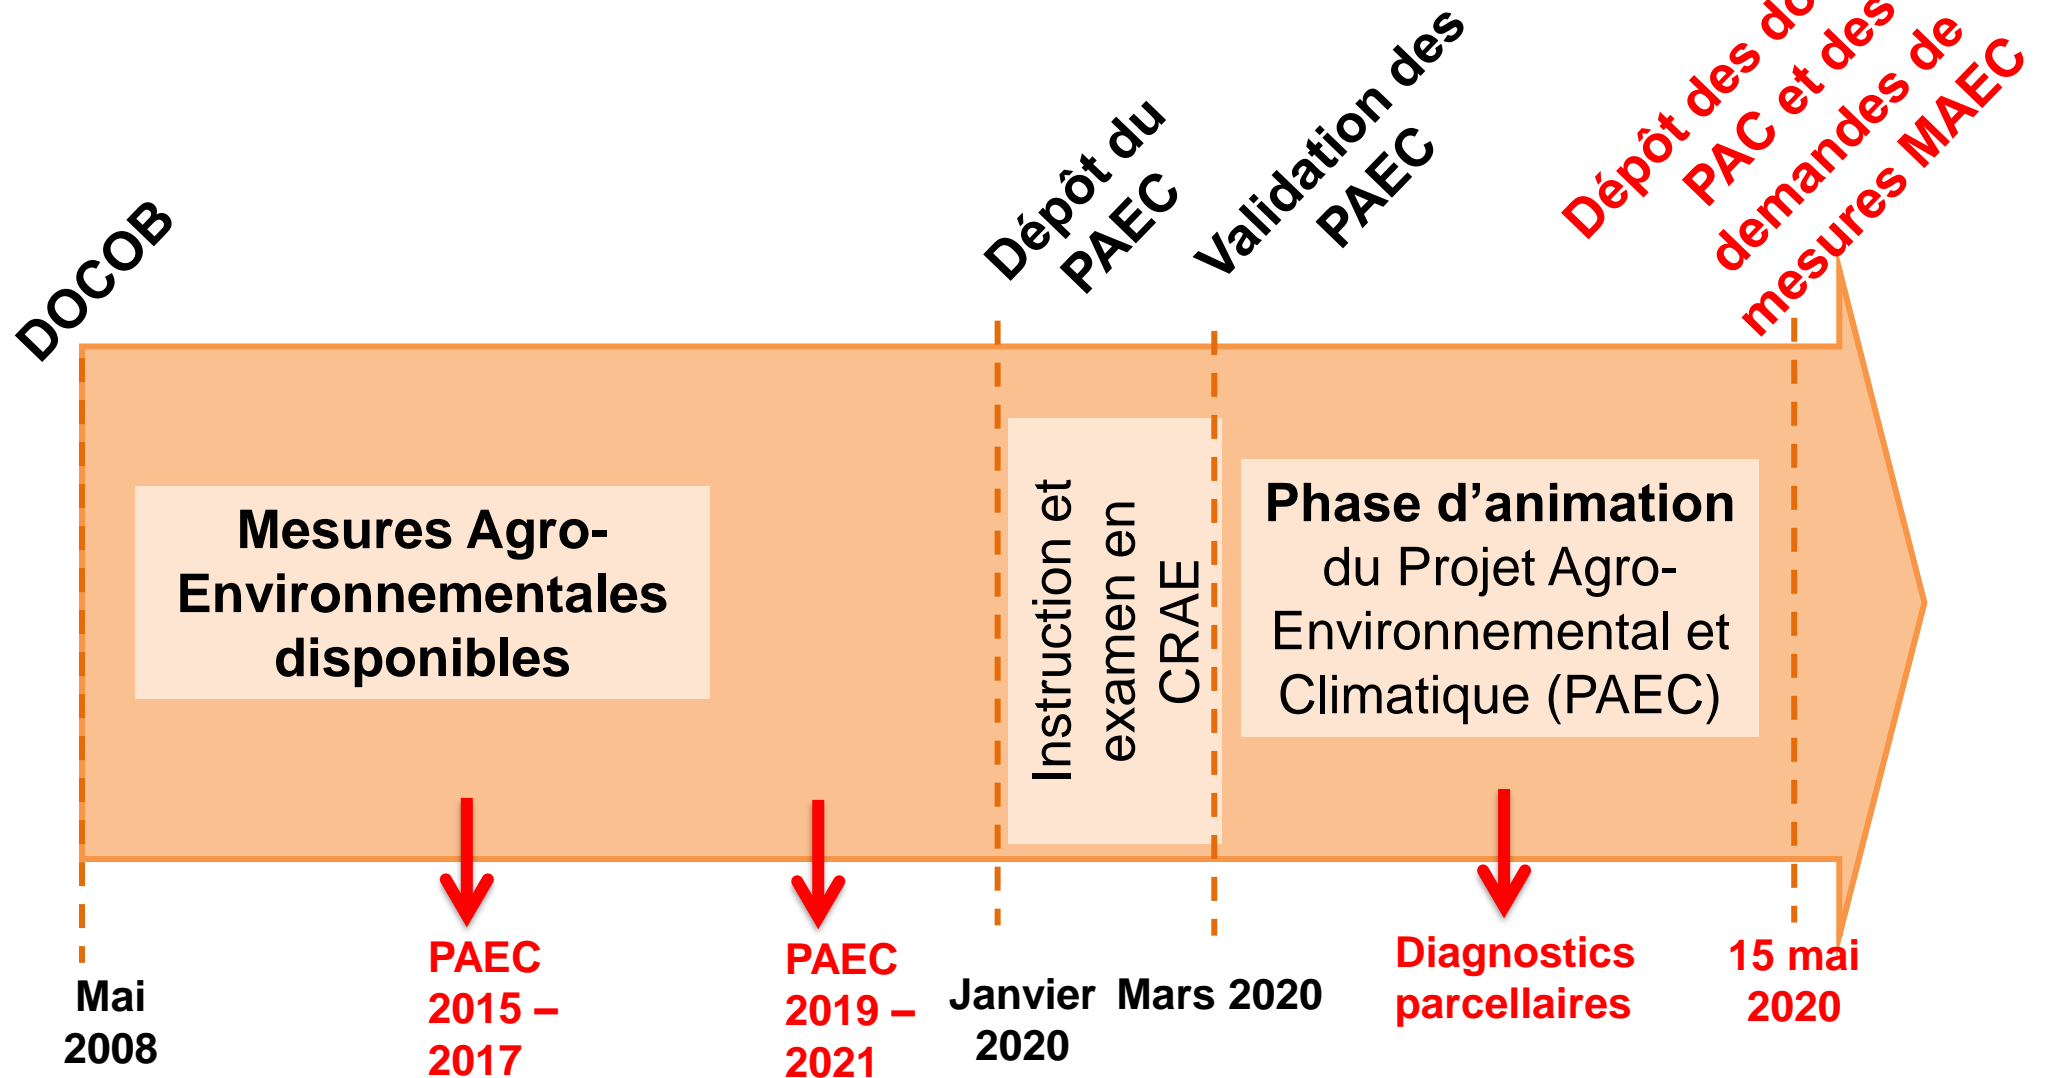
DOCOB

Dépôt du PAEC

Validation des PAEC

Dépôt des do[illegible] PAC et des demandes de mesures MAEC

Mesures Agro-Environnementales disponibles

Instruction et examen en CRAE

**Phase d'animation** du Projet Agro-Environnemental et Climatique (PAEC)

Mai 2008

PAEC 2015 – 2017

PAEC 2019 – 2021

Janvier 2020

Mars 2020

Diagnostics parcellaires

15 mai 2020